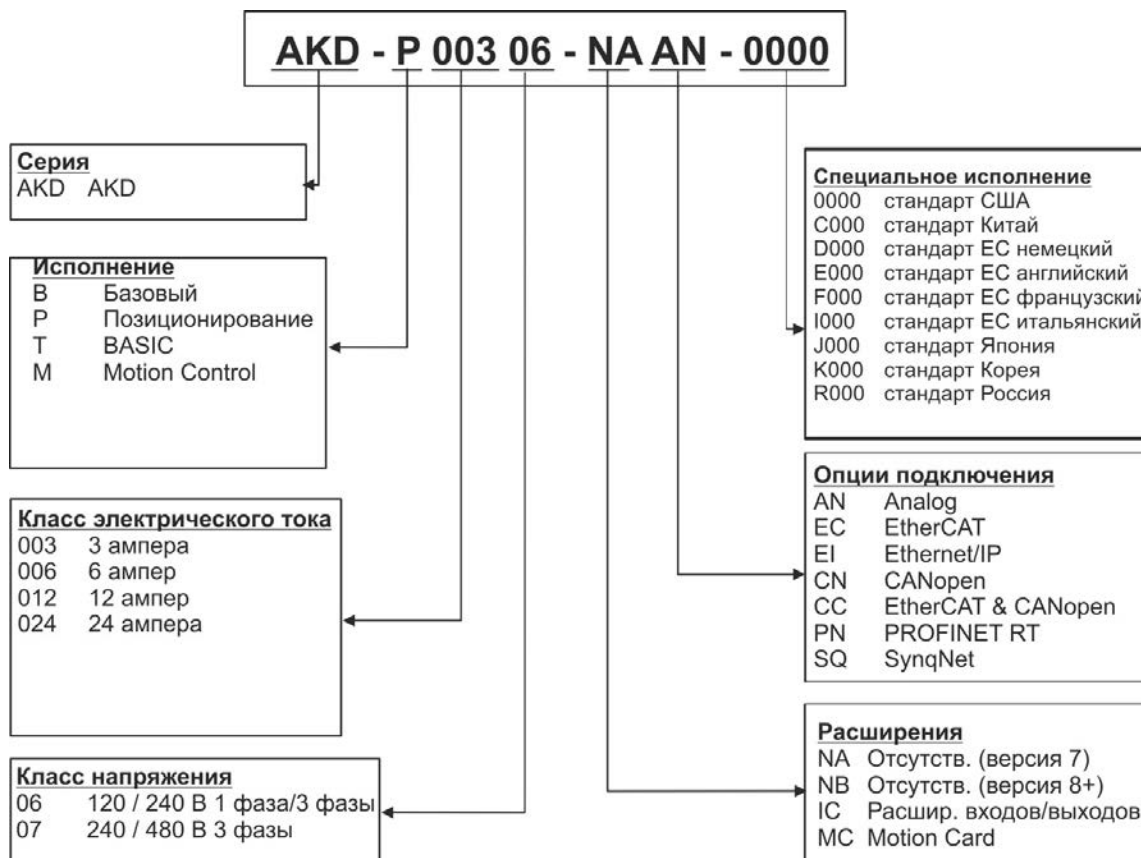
AKD - P 003 06 - NA AN - 0000

Серия
AKD AKD

Исполнение
B Базовый
P Позиционирование
T BASIC
M Motion Control

Класс электрического тока
003 3 ампера
006 6 ампер
012 12 ампер
024 24 ампера

Класс напряжения
06 120 / 240 В 1 фаза/3 фазы
07 240 / 480 В 3 фазы

Специальное исполнение
0000 стандарт США
C000 стандарт Китай
D000 стандарт ЕС немецкий
E000 стандарт ЕС английский
F000 стандарт ЕС французский
I000 стандарт ЕС итальянский
J000 стандарт Япония
K000 стандарт Корея
R000 стандарт Россия

Опции подключения
AN Analog
EC EtherCAT
EI Ethernet/IP
CN CANopen
CC EtherCAT & CANopen
PN PROFINET RT
SQ SynqNet

Расширения
NA Отсутств. (версия 7)
NB Отсутств. (версия 8+)
IC Расшир. входов/выходов
MC Motion Card